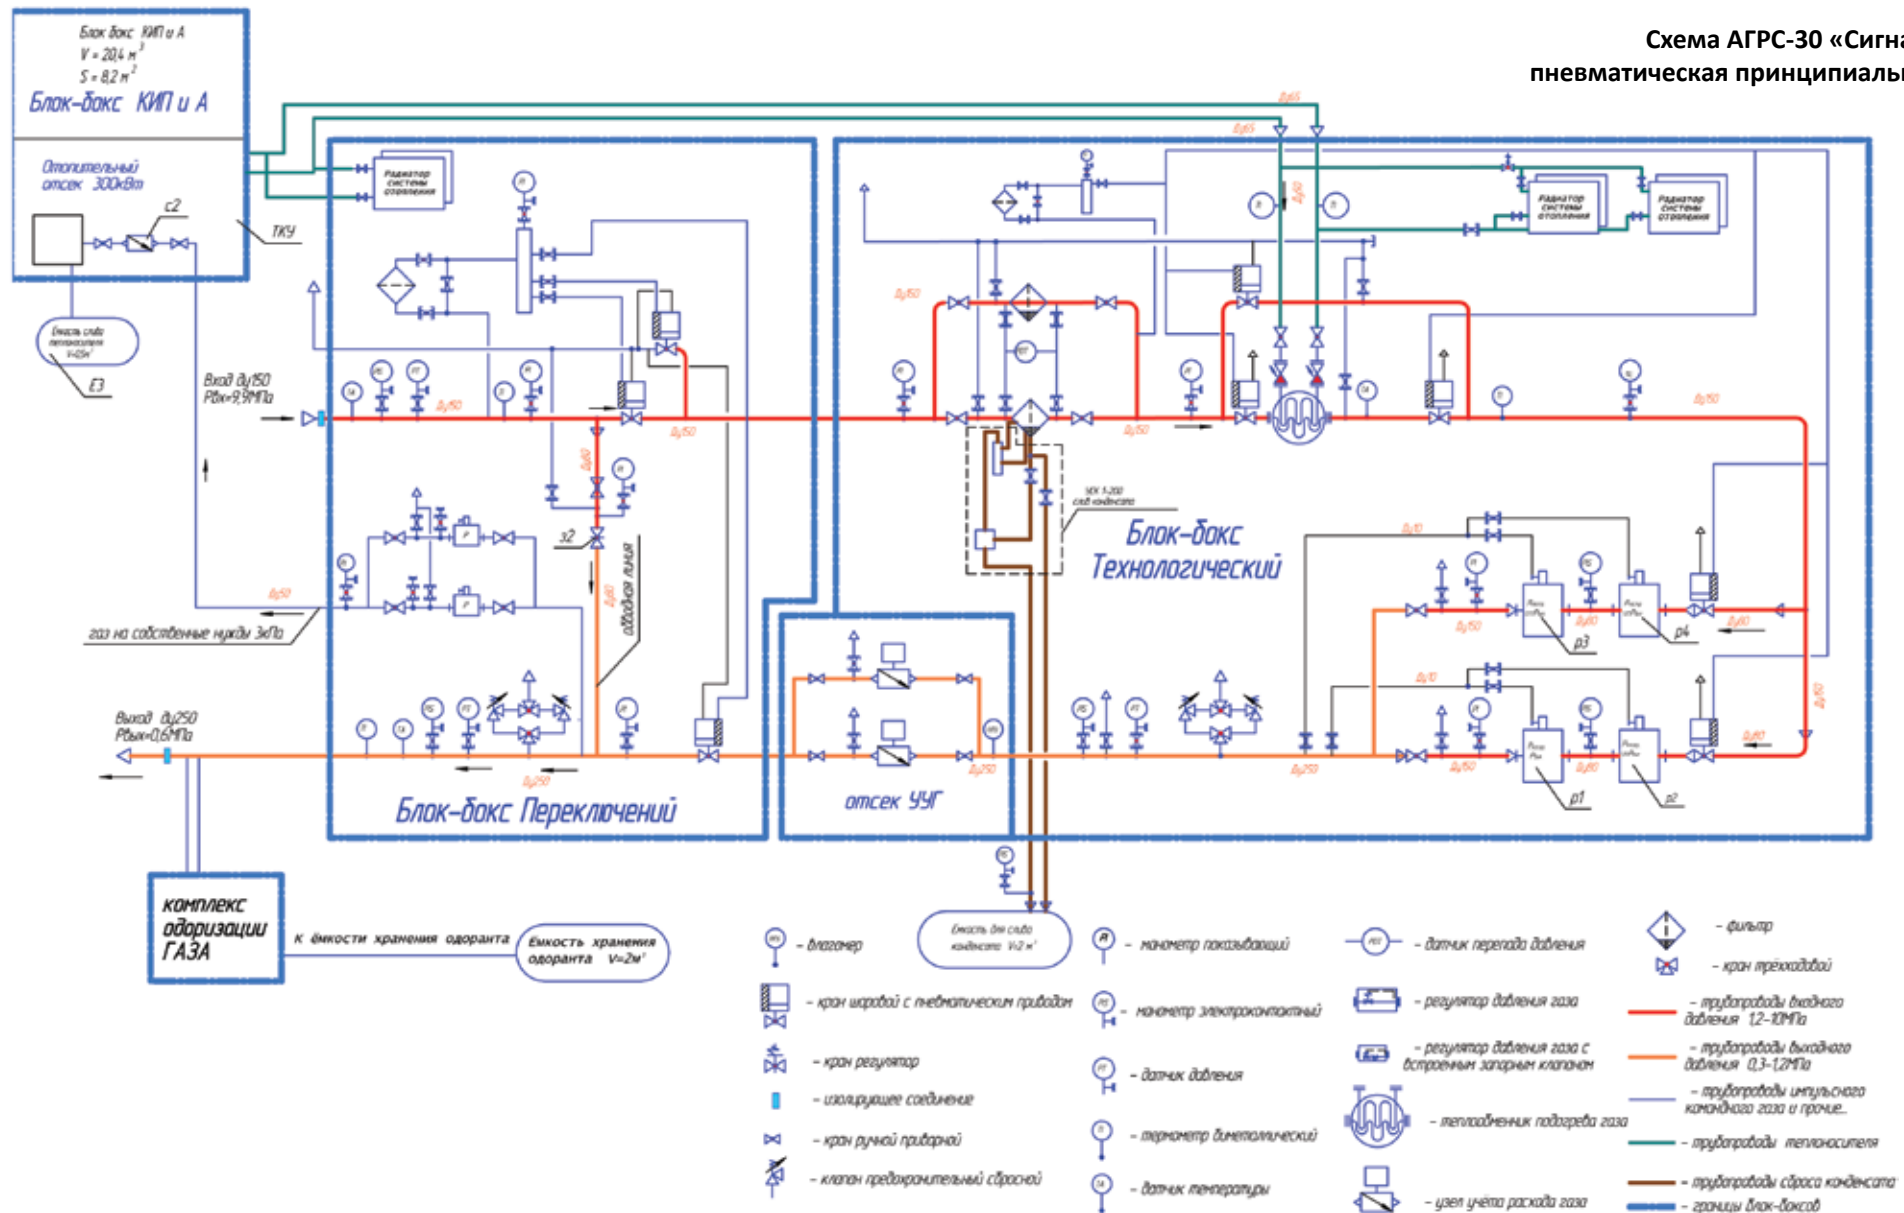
Схема АГРС-30 «Сигна
пневматическая принципиальн

Блок бокс КИП и А
$V = 20,4\ м^3$
$S = 8,2\ м^2$
Блок-бокс КИП и А

Отопительный отсек 300кВт
с2
ТКУ

Ёмкость слива теплоносителя V=0,5м³
Е3

Вход Ду150
Рвх=9,9МПа

газ на собственные нужды 3кПа

Выход Ду250
Рвых=0,6МПа

Радиатор системы отопления
Ду65
Ду65
Ду50
Ду150
Ду150
Ду50
Ду50
Ду250
z2
обводная линия
Ду80

Блок-бокс Переключений

отсек УУГ
Ду250

Радиатор системы отопления
Радиатор системы отопления
Ду50
Ду150
Ду150
Ду50
Ду150
Ду150

УСК 5-200 слив конденсата

Блок-бокс Технологический

Ду10
Ду50
Ду80
р3
р4
Ду10
Ду50
Ду80
р1
р2
Ду250
Ду80
Ду80

комплекс одоризации ГАЗА
к ёмкости хранения одоранта
Ёмкость хранения одоранта V=2м³

Ёмкость для слива конденсата V=2 м³

- влагомер
- кран шаровой с пневматическим приводом
- кран регулятор
- изолирующее соединение
- кран ручной приборный
- клапан предохранительный сбросной
- манометр показывающий
- манометр электроконтактный
- датчик давления
- термометр биметаллический
- датчик температуры
- датчик перепада давления
- регулятор давления газа
- регулятор давления газа с встроенным запорным клапаном
- теплообменник подогрева газа
- узел учёта расхода газа
- фильтр
- кран трёхходовой
- трубопроводы входного давления 1,2-10МПа
- трубопроводы выходного давления 0,3-1,2МПа
- трубопроводы импульсного командного газа и прочие...
- трубопроводы теплоносителя
- трубопроводы сброса конденсата
- границы блок-боксов